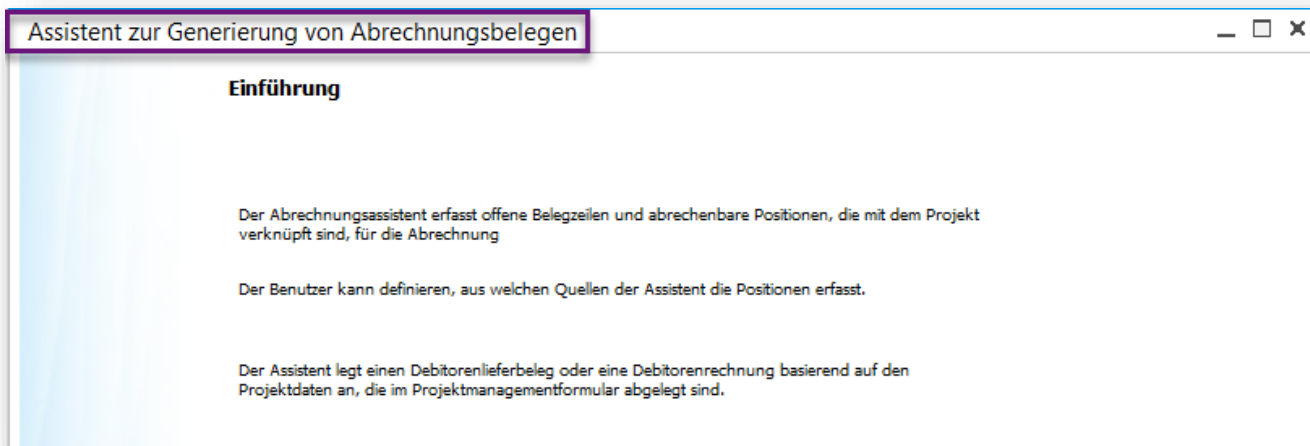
Assistent zur Generierung von Abrechnungsbelegen

_ □ ×

Einführung

Der Abrechnungsassistent erfasst offene Belegzeilen und abrechenbare Positionen, die mit dem Projekt verknüpft sind, für die Abrechnung

Der Benutzer kann definieren, aus welchen Quellen der Assistent die Positionen erfasst.

Der Assistent legt einen Debitorenlieferbeleg oder eine Debitorenrechnung basierend auf den Projektdaten an, die im Projektmanagementformular abgelegt sind.